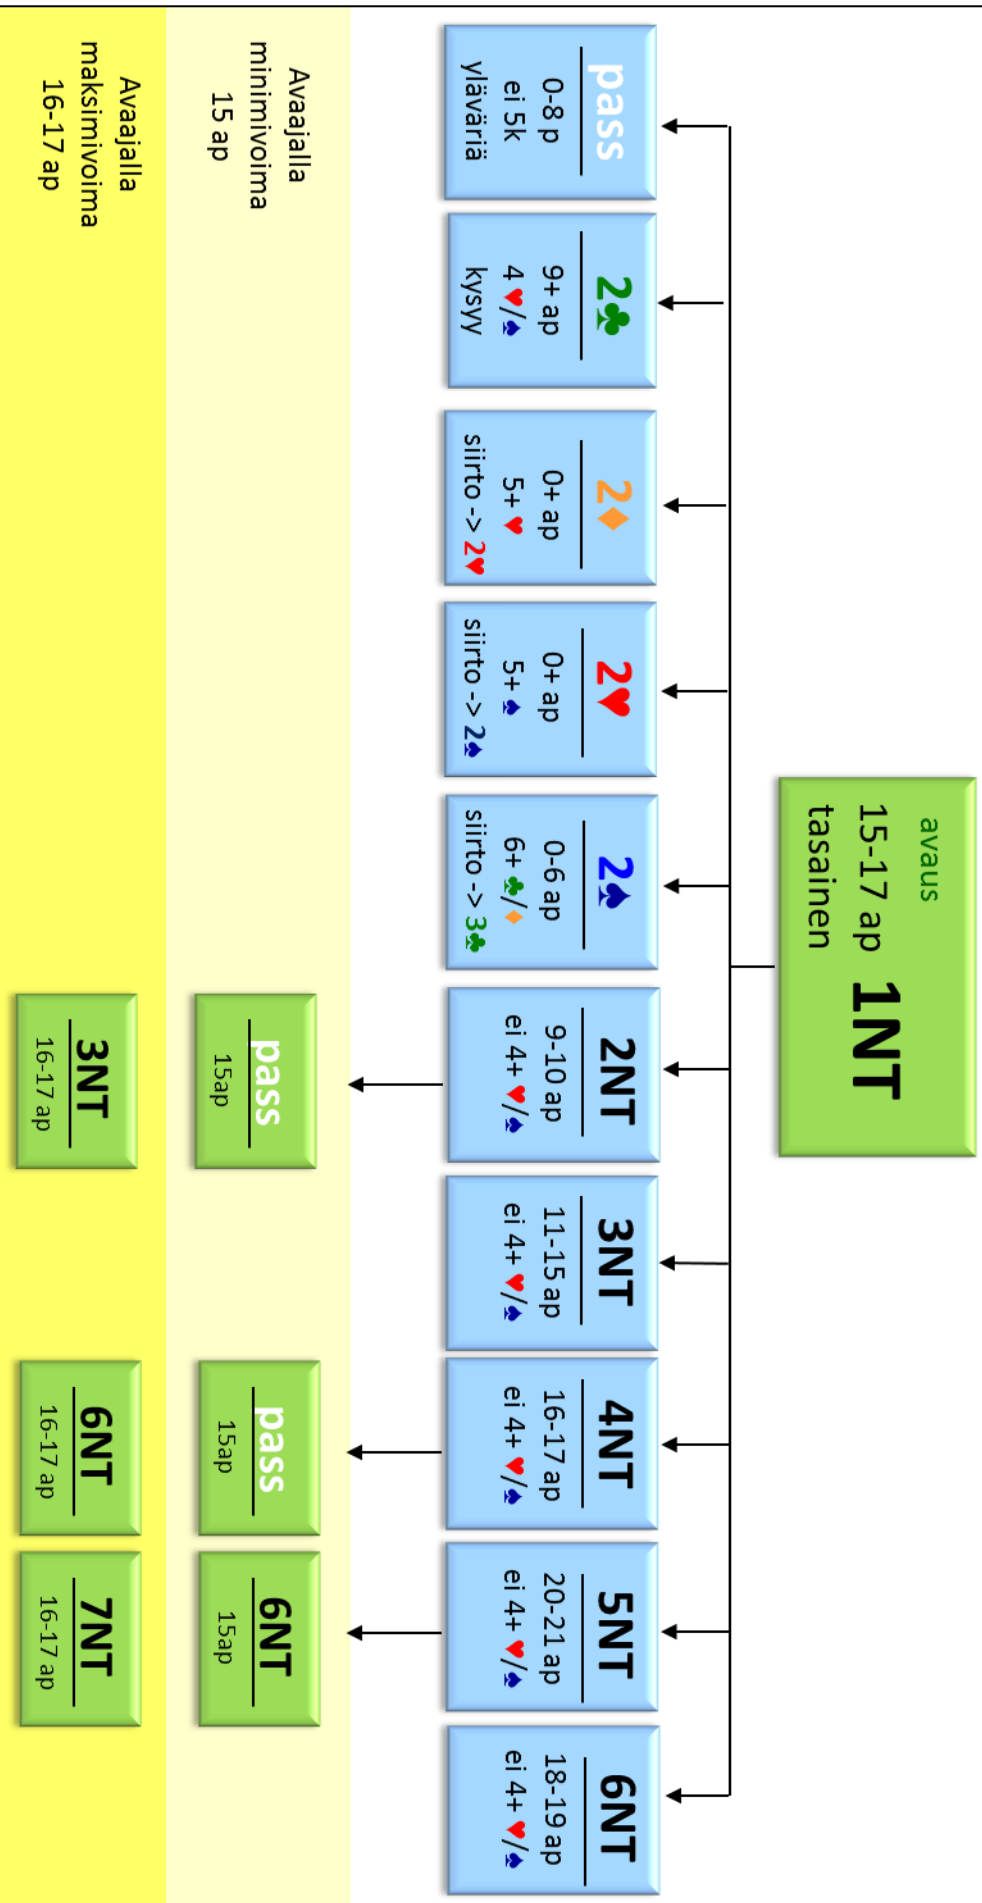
avaus
15-17 ap 1NT
tasainen

pass
0-8 p
ei 5k
yläväriä

2♣
9+ ap
4 ♥/♠
kysyy

2♦
0+ ap
5+ ♥
siirto -> 2♥

2♥
0+ ap
5+ ♠
siirto -> 2♠

2♠
0-6 ap
6+ ♣/♦
siirto -> 3♣

2NT
9-10 ap
ei 4+ ♥/♠

3NT
11-15 ap
ei 4+ ♥/♠

4NT
16-17 ap
ei 4+ ♥/♠

5NT
20-21 ap
ei 4+ ♥/♠

6NT
18-19 ap
ei 4+ ♥/♠

Avaajalla minimivoima 15 ap

pass
15ap

pass
15ap

6NT
15ap

Avaajalla maksimivoima 16-17 ap

3NT
16-17 ap

6NT
16-17 ap

7NT
16-17 ap